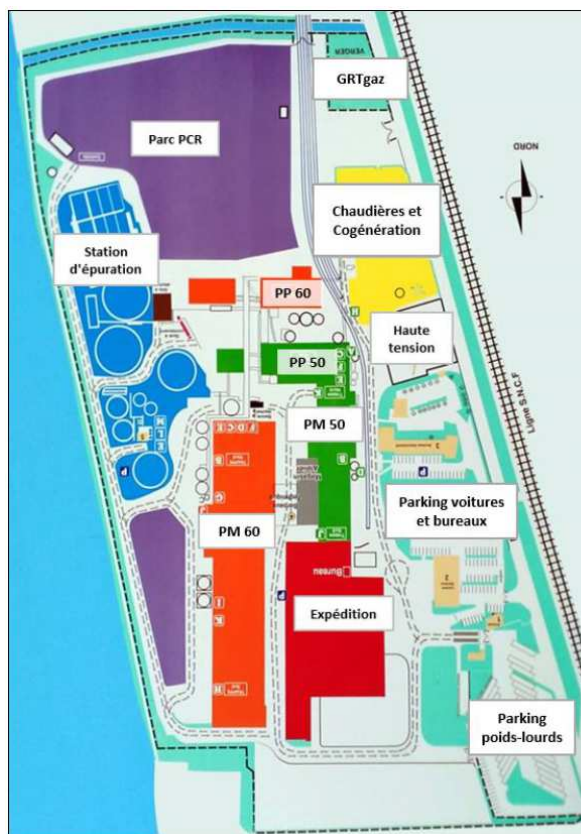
VERGER

GRTgaz

Parc PCR

NORD

Chaudières et Cogénération

Station d'épuration

PP 60

Haute tension

PP 50

PM 50

Ligne S.N.C.F

Parking voitures et bureaux

PM 60

Expédition

Parking poids-lourds